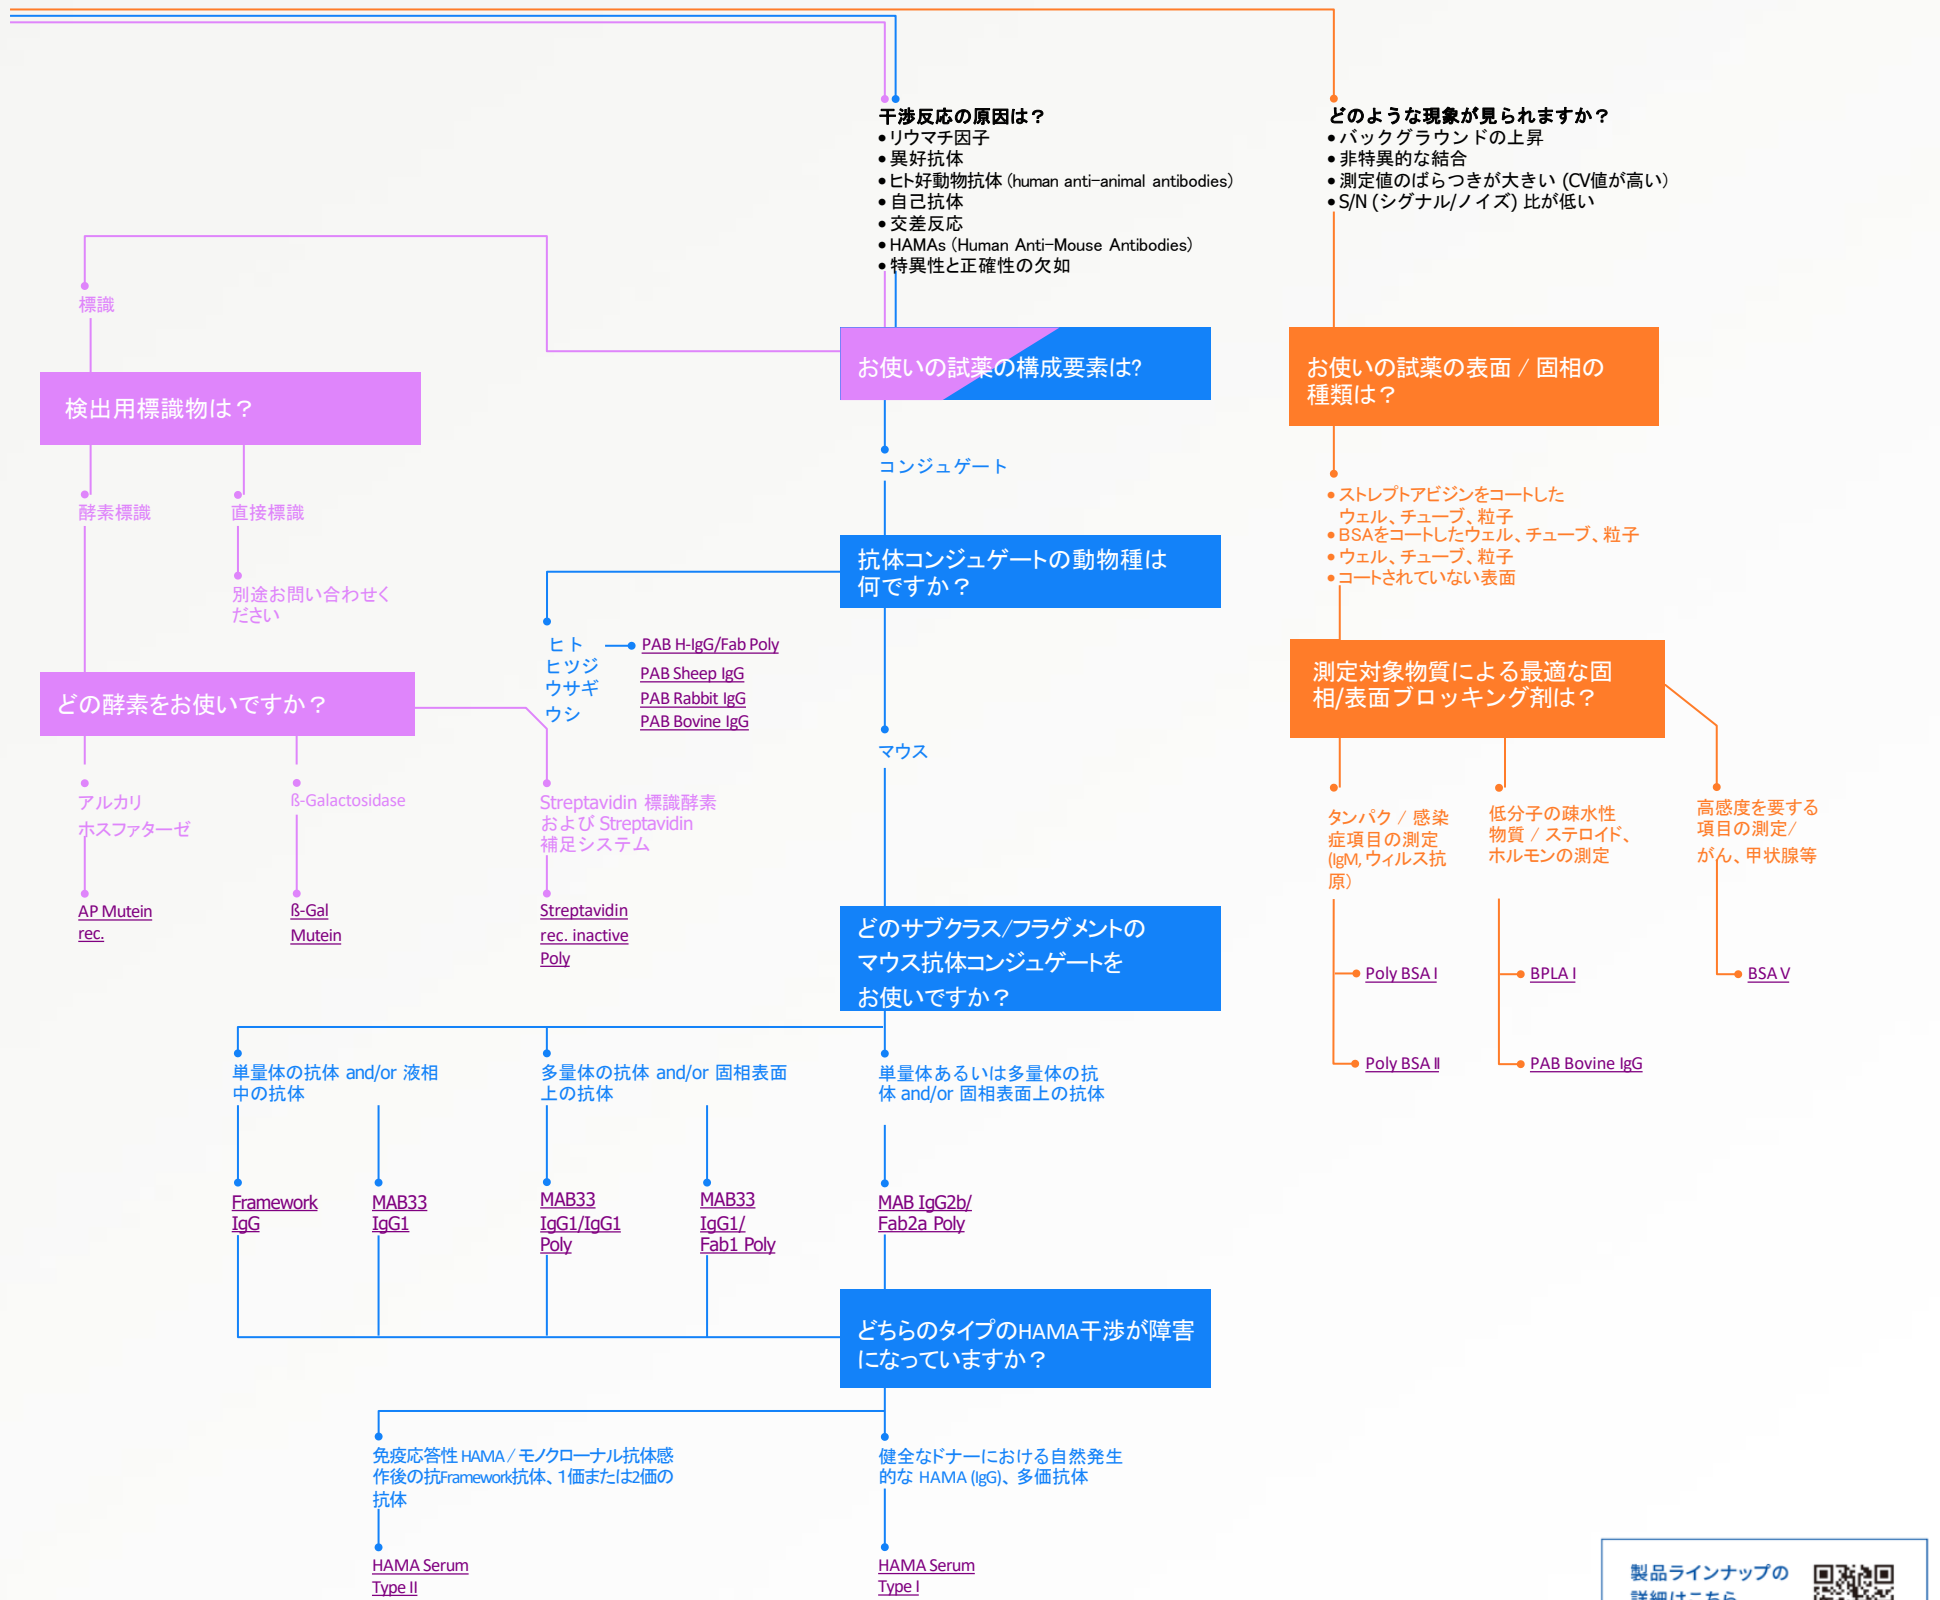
干渉反応の原因は？
• リウマチ因子
• 異好抗体
• ヒト好動物抗体 (human anti–animal antibodies)
• 自己抗体
• 交差反応
• HAMAs (Human Anti–Mouse Antibodies)
• 特異性と正確性の欠如

どのような現象が見られますか？
• バックグラウンドの上昇
• 非特異的な結合
• 測定値のばらつきが大きい (CV値が高い)
• S/N (シグナル/ノイズ) 比が低い

標識

検出用標識物は？

お使いの試薬の構成要素は?

お使いの試薬の表面 / 固相の種類は？

コンジュゲート

酵素標識

直接標識

別途お問い合わせください

抗体コンジュゲートの動物種は何ですか？

• ストレプトアビジンをコートしたウェル、チューブ、粒子
• BSAをコートしたウェル、チューブ、粒子
• ウェル、チューブ、粒子
• コートされていない表面

ヒト
ヒツジ
ウサギ
ウシ

PAB H-IgG/Fab Poly
PAB Sheep IgG
PAB Rabbit IgG
PAB Bovine IgG

どの酵素をお使いですか？

測定対象物質による最適な固相/表面ブロッキング剤は？

マウス

アルカリホスファターゼ

ß-Galactosidase

Streptavidin 標識酵素およびStreptavidin 補足システム

タンパク / 感染症項目の測定 (IgM, ウィルス抗原)

低分子の疎水性物質 / ステロイド、ホルモンの測定

高感度を要する項目の測定/がん、甲状腺等

AP Mutein rec.

ß-Gal Mutein

Streptavidin rec. inactive Poly

どのサブクラス/フラグメントのマウス抗体コンジュゲートをお使いですか？

Poly BSA I

BPLA I

BSA V

Poly BSA II

PAB Bovine IgG

単量体の抗体 and/or 液相中の抗体

多量体の抗体 and/or 固相表面上の抗体

単量体あるいは多量体の抗体 and/or 固相表面上の抗体

Framework IgG

MAB33 IgG1

MAB33 IgG1/IgG1 Poly

MAB33 IgG1/ Fab1 Poly

MAB IgG2b/ Fab2a Poly

どちらのタイプのHAMA干渉が障害になっていますか？

免疫応答性 HAMA / モノクローナル抗体感作後の抗Framework抗体、1価または2価の抗体

健全なドナーにおける自然発生的な HAMA (IgG)、多価抗体

HAMA Serum Type II

HAMA Serum Type I

製品ラインナップの詳細はこちら